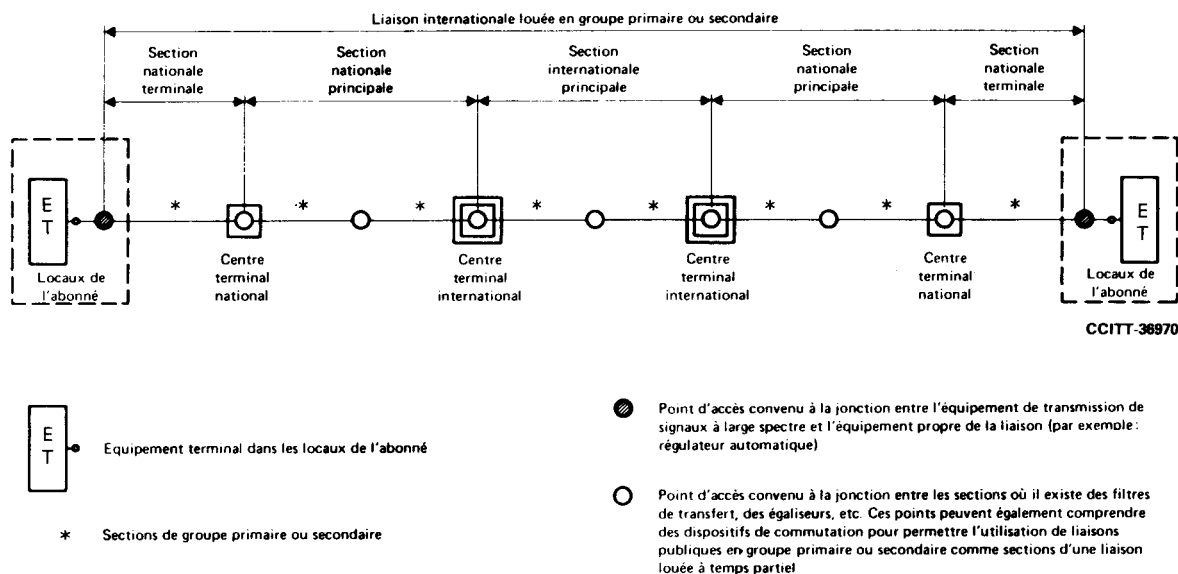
Liaison internationale louée en groupe primaire ou secondaire

Section nationale terminale

Section nationale principale

Section internationale principale

Section nationale principale

Section nationale terminale

E T

*

*

*

*

*

*

*

*

E T

Locaux de l'abonné

Centre terminal national

Centre terminal international

Centre terminal international

Centre terminal national

Locaux de l'abonné

CCITT-36970

E T

Equipement terminal dans les locaux de l'abonné

* Sections de groupe primaire ou secondaire

Point d'accès convenu à la jonction entre l'équipement de transmission de signaux à large spectre et l'équipement propre de la liaison (par exemple: régulateur automatique)

Point d'accès convenu à la jonction entre les sections où il existe des filtres de transfert, des égaliseurs, etc. Ces points peuvent également comprendre des dispositifs de commutation pour permettre l'utilisation de liaisons publiques en groupe primaire ou secondaire comme sections d'une liaison louée à temps partiel